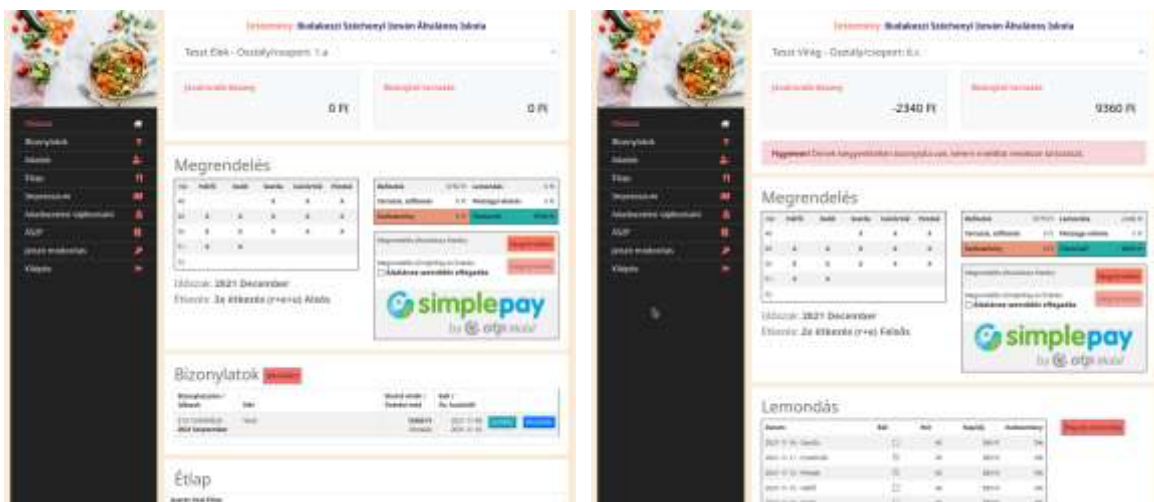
Intézmény: Budakeszi Széchenyi István Általános Iskola

Teszt Elek - Osztály/csoport: 1.a

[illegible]

0 Ft

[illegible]

0 Ft

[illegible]
Bizonylatok
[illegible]
Étlap
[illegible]
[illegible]
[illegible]
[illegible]
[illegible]
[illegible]

Megrendelés

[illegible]

Időszak: 2021 December

Étkezés: 3x étkezés (r+e+u) Alsós

Simplepay by OTP

Bizonylatok

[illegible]

Étlap

Intézmény: Budakeszi Széchenyi István Általános Iskola

Teszt Virág - Osztály/csoport: 6.c

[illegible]

-2340 Ft

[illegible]

9360 Ft

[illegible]

Megrendelés

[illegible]

Időszak: 2021 December

Étkezés: 2x étkezés (r+e) Felsős

Simplepay by OTP

Lemondás

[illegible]